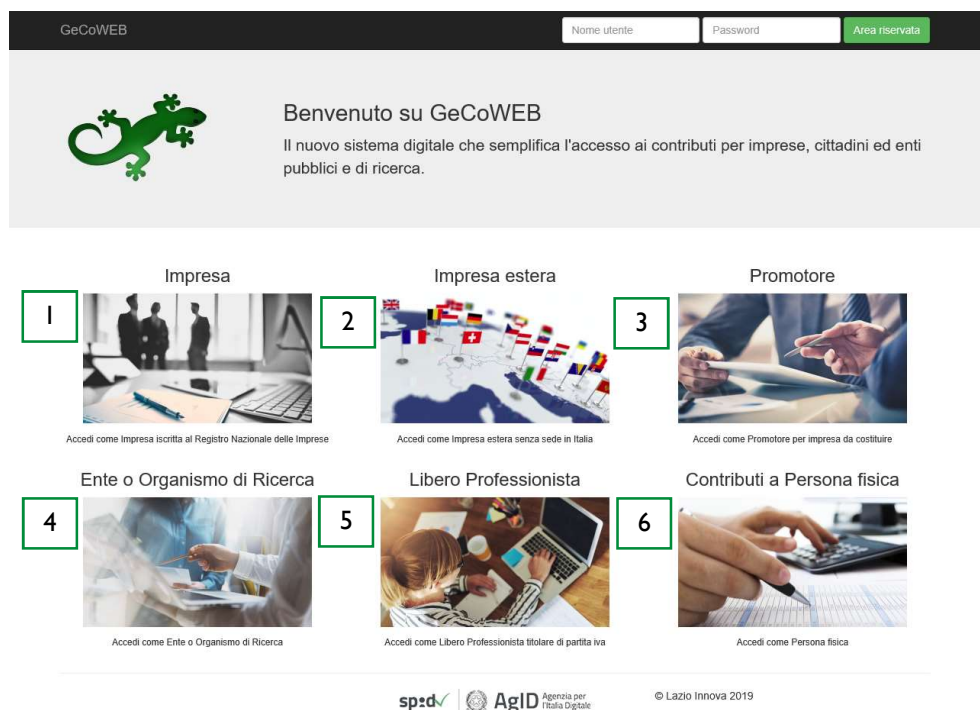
GeCoWEB

Nome utente

Password

Area riservata

Benvenuto su GeCoWEB

Il nuovo sistema digitale che semplifica l'accesso ai contributi per imprese, cittadini ed enti pubblici e di ricerca.

Impresa

1

Accedi come Impresa iscritta al Registro Nazionale delle Imprese

Impresa estera

2

Accedi come Impresa estera senza sede in Italia

Promotore

3

Accedi come Promotore per impresa da costituire

Ente o Organismo di Ricerca

4

Accedi come Ente o Organismo di Ricerca

Libero Professionista

5

Accedi come Libero Professionista titolare di partita iva

Contributi a Persona fisica

6

Accedi come Persona fisica

spid AgID Agenzia per l'Italia Digitale

© Lazio Innova 2019